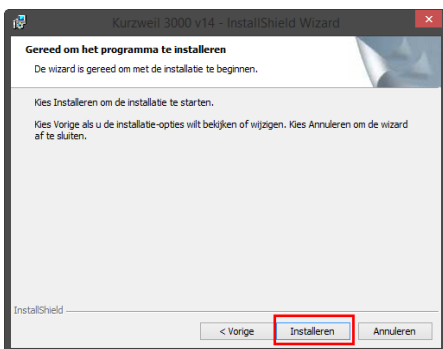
Kurzweil 3000 v14 - InstallShield Wizard

Gereed om het programma te installeren

De wizard is gereed om met de installatie te beginnen.

Kies Installeren om de installatie te starten.

Kies Vorige als u de installatie-opties wilt bekijken of wijzigen. Kies Annuleren om de wizard af te sluiten.

InstallShield

< Vorige

Installeren

Annuleren